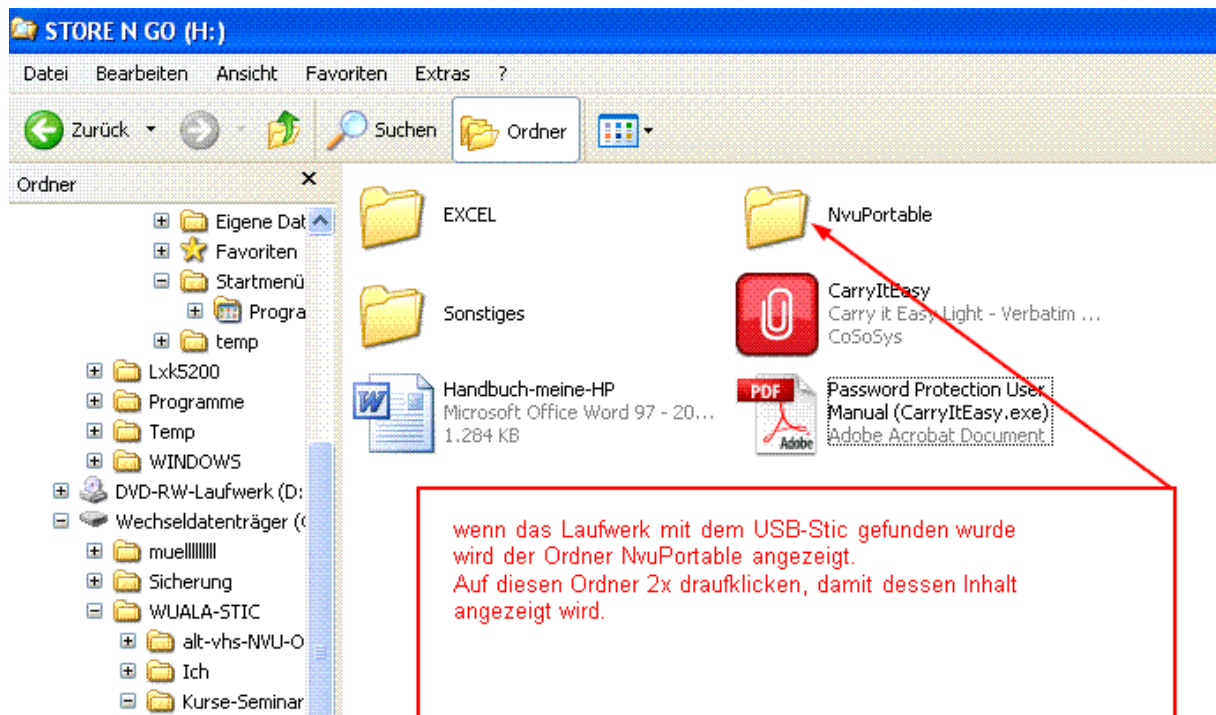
STORE N GO (H:)

Datei Bearbeiten Ansicht Favoriten Extras ?

Zurück Suchen Ordner

Ordner ×

Eigene Dat
Favoriten
Startmenü
Progra
temp
Lxk5200
Programme
Temp
WINDOWS
DVD-RW-Laufwerk (D:
Wechseldatenträger (
muellllllll
Sicherung
WUALA-STIC
alt-vhs-NVU-O
Ich
Kurse-Seminar

EXCEL

NvuPortable

Sonstiges

CarryItEasy
Carry it Easy Light - Verbatim ...
CoSoSys

Handbuch-meine-HP
Microsoft Office Word 97 - 20...
1.284 KB

Password Protection User Manual (CarryItEasy.exe)
Adobe Acrobat Document

wenn das Laufwerk mit dem USB-Stic gefunden wurde wird der Ordner NvuPortable angezeigt.
Auf diesen Ordner 2x draufklicken, damit dessen Inhalt angezeigt wird.